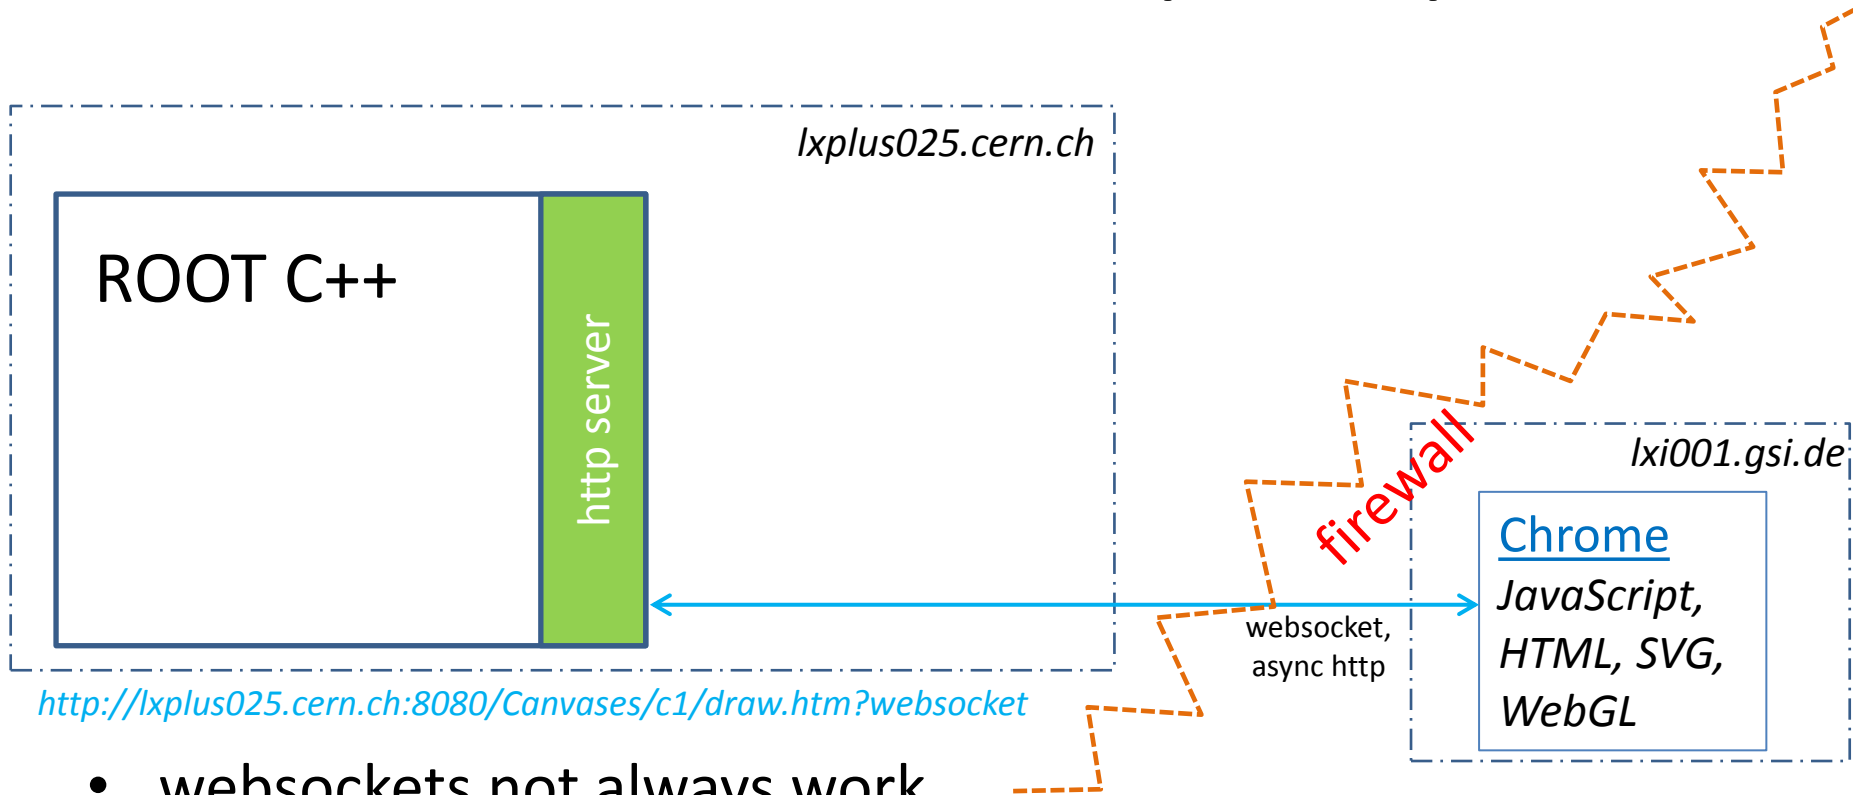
lxplus025.cern.ch

ROOT C++

http server

lxi001.gsi.de

firewall

Chrome
JavaScript,
HTML, SVG,
WebGL

websocket,
async http

http://lxplus025.cern.ch:8080/Canvases/c1/draw.htm?websocket

• websockets not always work